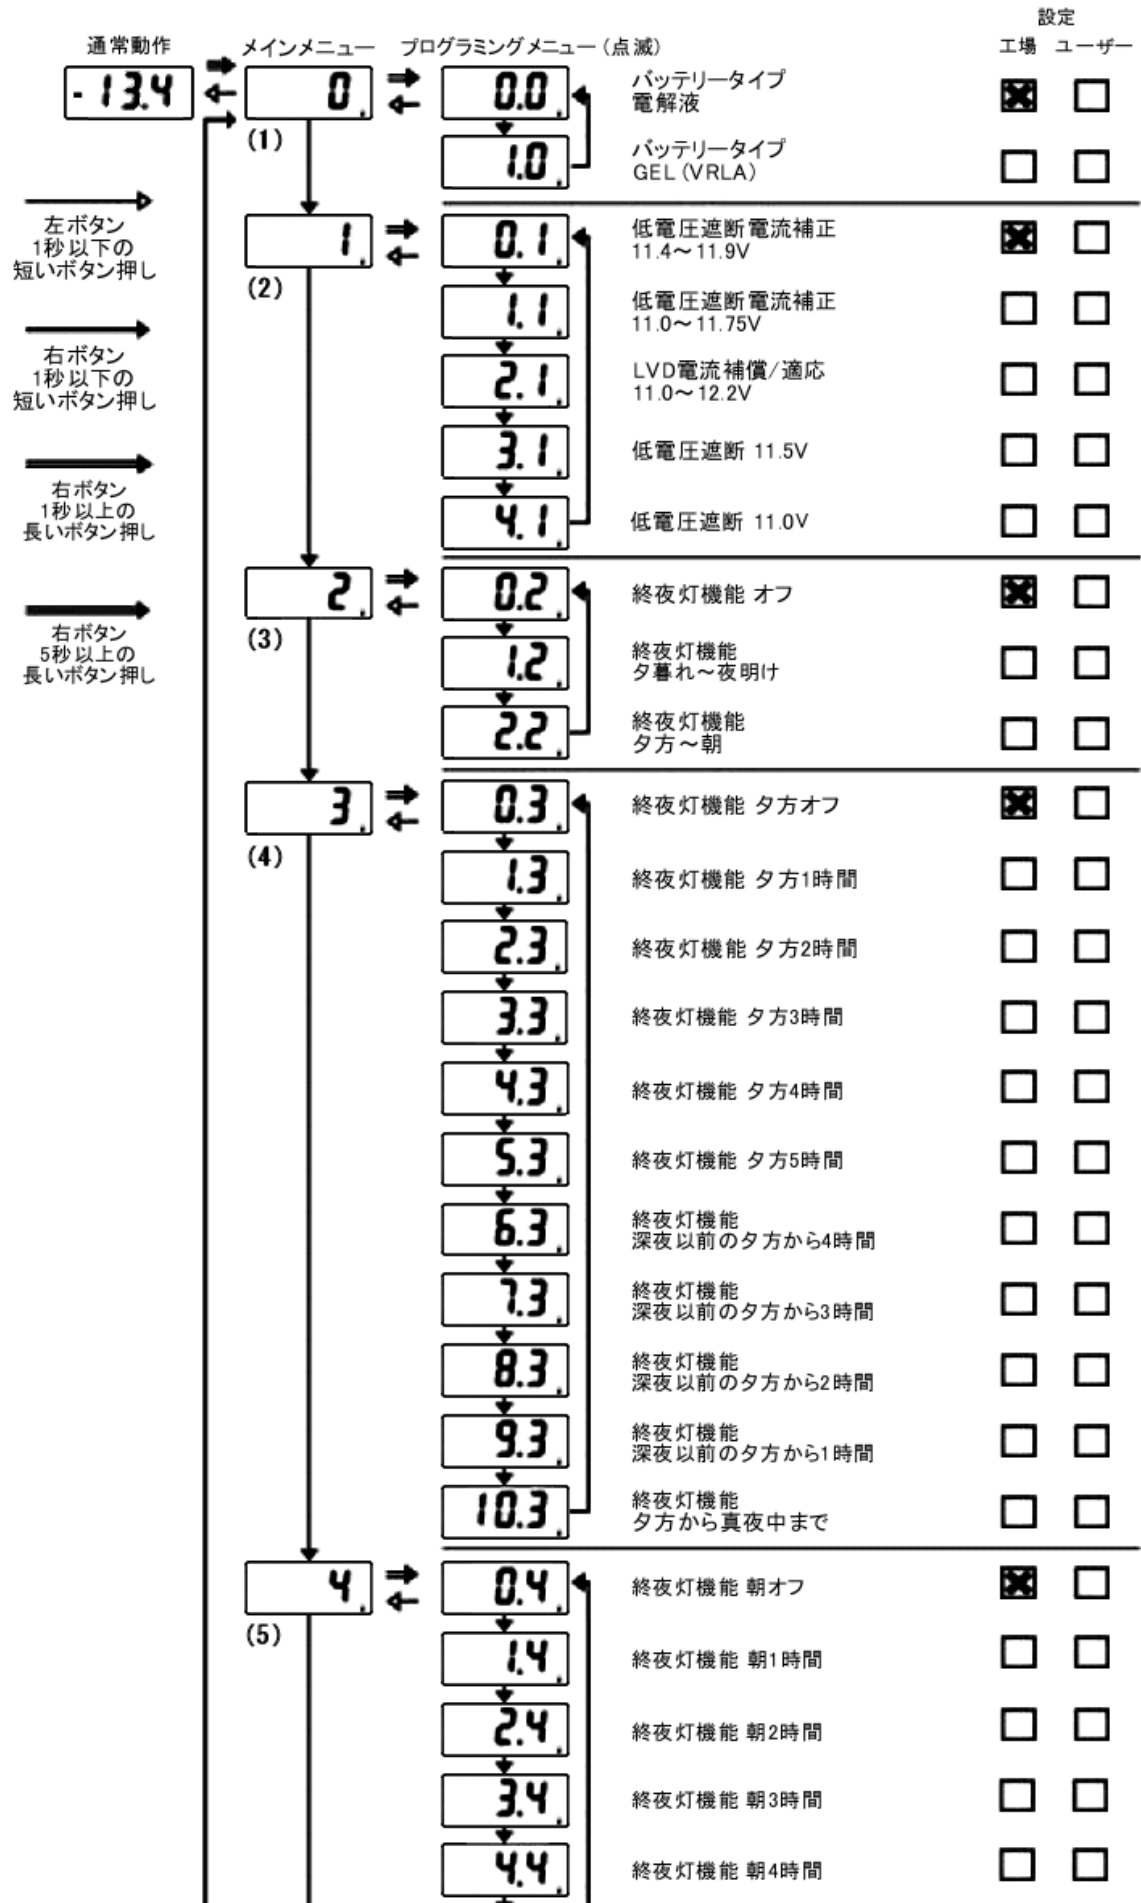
設定

通常動作　メインメニュー　プログラミングメニュー（点滅）　工場　ユーザー

- 13.4

0
(1)

0.0　バッテリータイプ 電解液　☒ ☐
1.0　バッテリータイプ GEL (VRLA)　☐ ☐

左ボタン 1秒以下の 短いボタン押し

右ボタン 1秒以下の 短いボタン押し

右ボタン 1秒以上の 長いボタン押し

右ボタン 5秒以上の 長いボタン押し

1
(2)

0.1　低電圧遮断電流補正 11.4〜11.9V　☒ ☐
1.1　低電圧遮断電流補正 11.0〜11.75V　☐ ☐
2.1　LVD電流補償/適応 11.0〜12.2V　☐ ☐
3.1　低電圧遮断 11.5V　☐ ☐
4.1　低電圧遮断 11.0V　☐ ☐

2
(3)

0.2　終夜灯機能 オフ　☒ ☐
1.2　終夜灯機能 夕暮れ〜夜明け　☐ ☐
2.2　終夜灯機能 夕方〜朝　☐ ☐

3
(4)

0.3　終夜灯機能 夕方オフ　☒ ☐
1.3　終夜灯機能 夕方1時間　☐ ☐
2.3　終夜灯機能 夕方2時間　☐ ☐
3.3　終夜灯機能 夕方3時間　☐ ☐
4.3　終夜灯機能 夕方4時間　☐ ☐
5.3　終夜灯機能 夕方5時間　☐ ☐
6.3　終夜灯機能 深夜以前の夕方から4時間　☐ ☐
7.3　終夜灯機能 深夜以前の夕方から3時間　☐ ☐
8.3　終夜灯機能 深夜以前の夕方から2時間　☐ ☐
9.3　終夜灯機能 深夜以前の夕方から1時間　☐ ☐
10.3　終夜灯機能 夕方から真夜中まで　☐ ☐

4
(5)

0.4　終夜灯機能 朝オフ　☒ ☐
1.4　終夜灯機能 朝1時間　☐ ☐
2.4　終夜灯機能 朝2時間　☐ ☐
3.4　終夜灯機能 朝3時間　☐ ☐
4.4　終夜灯機能 朝4時間　☐ ☐